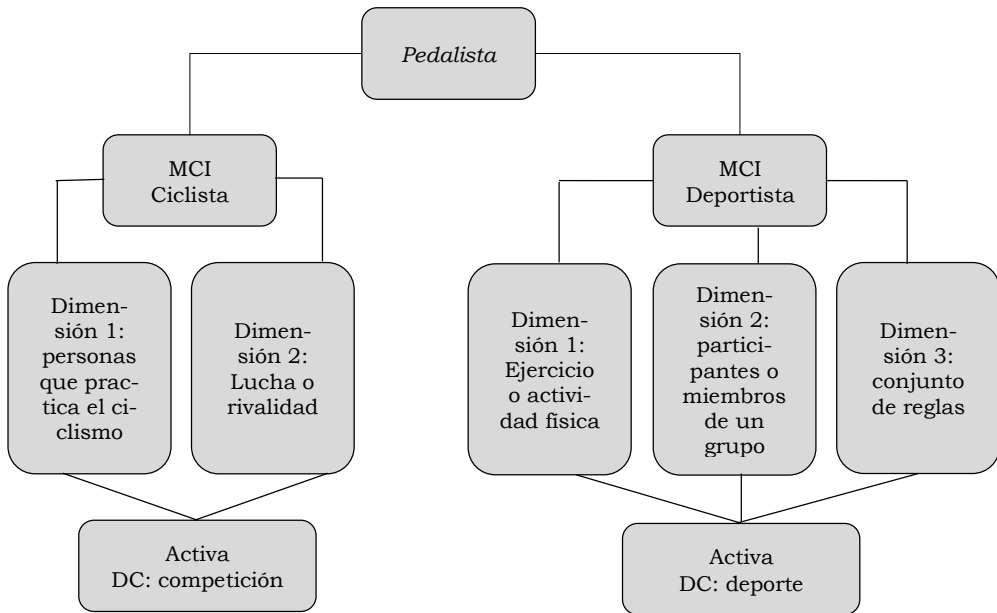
*Pedalista*

MCI Ciclista

MCI Deportista

Dimensión 1: personas que practica el ciclismo

Dimensión 2: Lucha o rivalidad

Dimensión 1: Ejercicio o actividad física

Dimensión 2: participantes o miembros de un grupo

Dimensión 3: conjunto de reglas

Activa DC: competición

Activa DC: deporte